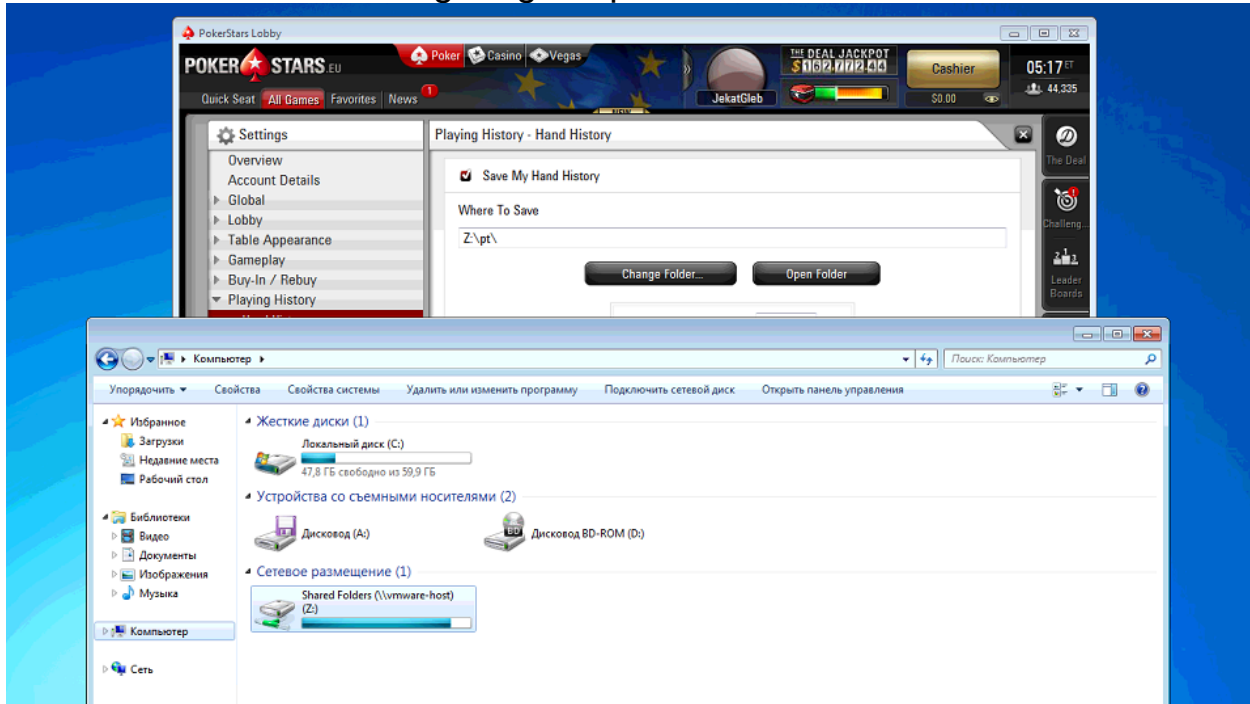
PokerStars Lobby

POKER STARS.EU

Poker Casino Vegas

THE DEAL JACKPOT
$162,772.44

Cashier

05:17 ET

44,335

Quick Seat All Games Favorites News 1

JekatGleb

$0.00

Settings

Overview
Account Details
Global
Lobby
Table Appearance
Gameplay
Buy-In / Rebuy
Playing History

Playing History - Hand History

Save My Hand History

Where To Save

Z:\pt\

Change Folder...

Open Folder

The Deal

Challeng...

Leader Boards

Компьютер

Поиск: Компьютер

Упорядочить ▾ Свойства Свойства системы Удалить или изменить программу Подключить сетевой диск Открыть панель управления

Избранное
Загрузки
Недавние места
Рабочий стол

Библиотеки
Видео
Документы
Изображения
Музыка

Компьютер

Сеть

Жесткие диски (1)

Локальный диск (C:)
47,8 ГБ свободно из 59,9 ГБ

Устройства со съемными носителями (2)

Дисковод (A:)

Дисковод BD-ROM (D:)

Сетевое размещение (1)

Shared Folders (\\vmware-host) (Z:)